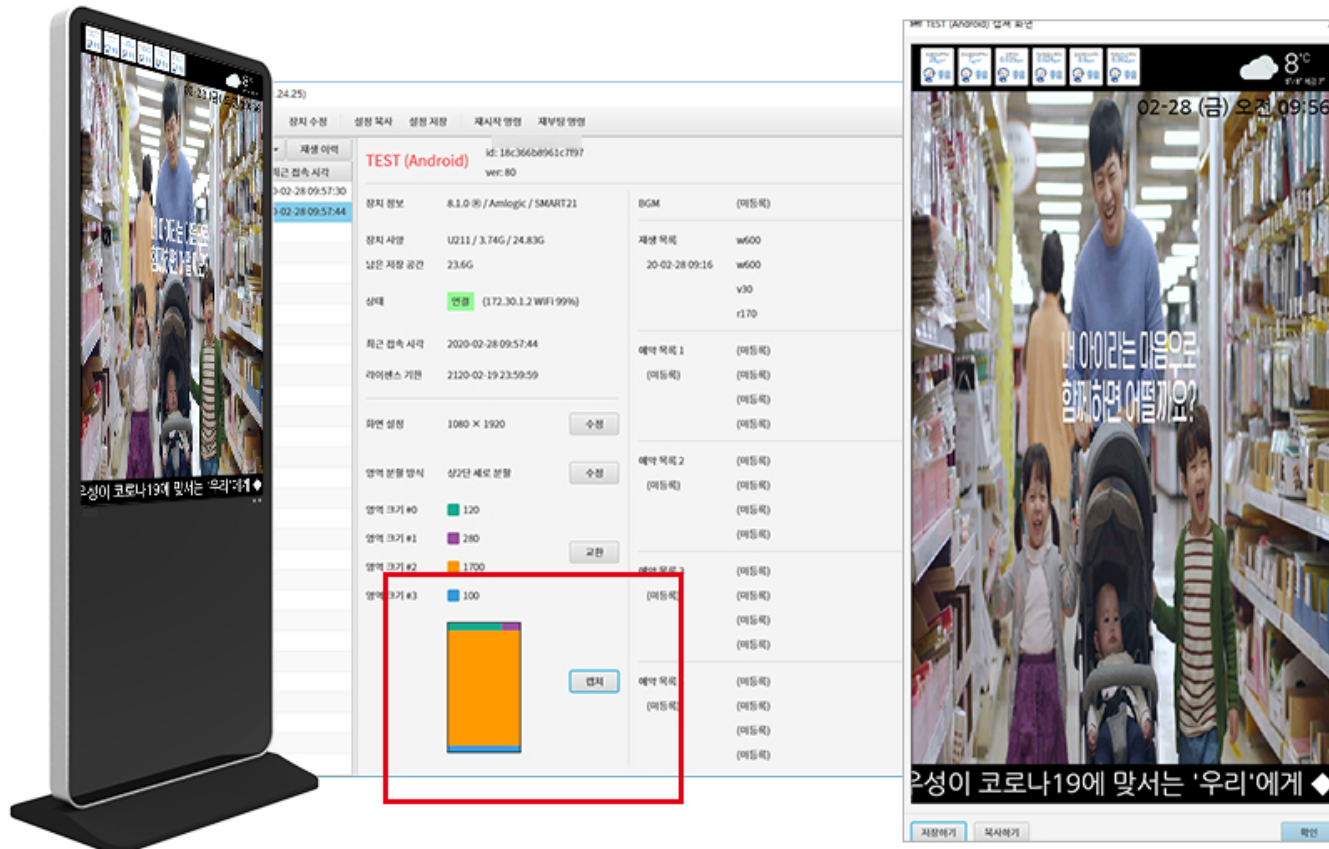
02-23 (금) 오전 09:57
8°

우성이 코로나19에 맞서는 '우리'에게 ◆

24.25)

장치 수정 설정 복사 설정 저장 재시작 명령 재부팅 명령

재생 이력
최근 접속 시각
20-02-28 09:57:30
20-02-28 09:57:44

TEST (Android)
id: 18c366b8961c7f97
ver: 80

장치 정보 8.1.0 ® / Amlogic / SMART21
장치 사양 U211 / 3.74G / 24.83G
남은 저장 공간 23.6G
상태 연결 (172.30.1.2 WiFi 99%)
최근 접속 시각 2020-02-28 09:57:44
라이센스 기한 2120-02-19 23:59:59
화면 설정 1080 × 1920 수정
영역 분할 방식 상2단 세로 분할 수정
영역 크기 #0 120
영역 크기 #1 280
영역 크기 #2 1700 교환
영역 크기 #3 100
캡처

BGM (미등록)
재생 목록 w600
20-02-28 09:16 w600
v30
r170
예약 목록 1 (미등록)
(미등록) (미등록)
(미등록)
(미등록)
예약 목록 2 (미등록)
(미등록) (미등록)
(미등록)
(미등록)
예약 목록 3 (미등록)
(미등록) (미등록)
(미등록)
(미등록)
예약 목록 (미등록)
(미등록) (미등록)
(미등록)
(미등록)

TEST (Android) 캡쳐 화면
8°C
02-28 (금) 오전 09:56
내 아이라는 마음으로
함께 하면 어떨까요?
우성이 코로나19에 맞서는 '우리'에게 ◆
저장하기 복사하기 확인